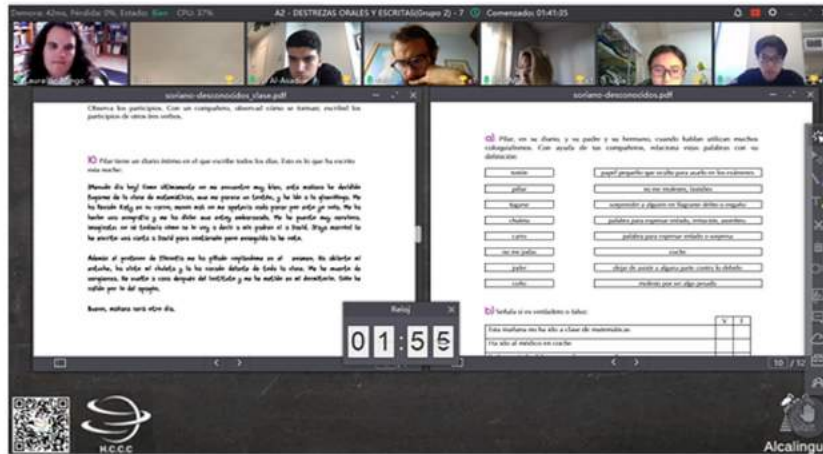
Demora: 42ms, Pérdida: 0%, Estado: Bien CPU: 37%

A2 - DESTREZAS ORALES Y ESCRITAS(Grupo 2) - 7 Comenzado: 01:41:05

Laura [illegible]

Al-Assi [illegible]

soriano-desconocidos_clase.pdf

Observa los participios. Con un compañero, observad cómo se forman; escribid los participios de otros tres verbos.

10 Pilar tiene un diario íntimo en el que escribe todos los días. Esto es lo que ha escrito esta noche:

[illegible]

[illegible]

Bueno, mañana será otro día.

Reloj

01:55

soriano-desconocidos.pdf

a) Pilar, en su diario, y su padre y su hermano, cuando hablan utilizan muchos coloquialismos. Con ayuda de tus compañeros, relaciona estas palabras con su definición:

| | |
|---|---|
| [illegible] | papel pequeño que se oculta para ayudar en los exámenes |
| pillar | no me molestes, tranquilo |
| chuleta | suspender a alguien en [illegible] |
| chulito | palabra para expresar enfado, irritación, asombro |
| cateo | palabra para expresar enfado o sorpresa |
| no me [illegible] | coche |
| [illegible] | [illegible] |
| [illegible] | molesto por ser algo pesado |

b) Señala si es verdadero o falso:

| | V | F |
|---|---|---|
| Esta mañana me ha ido a clase de matemáticas | | |
| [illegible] al médico en coche | | |

10 / 12

H.C.C.C

Alcalingua